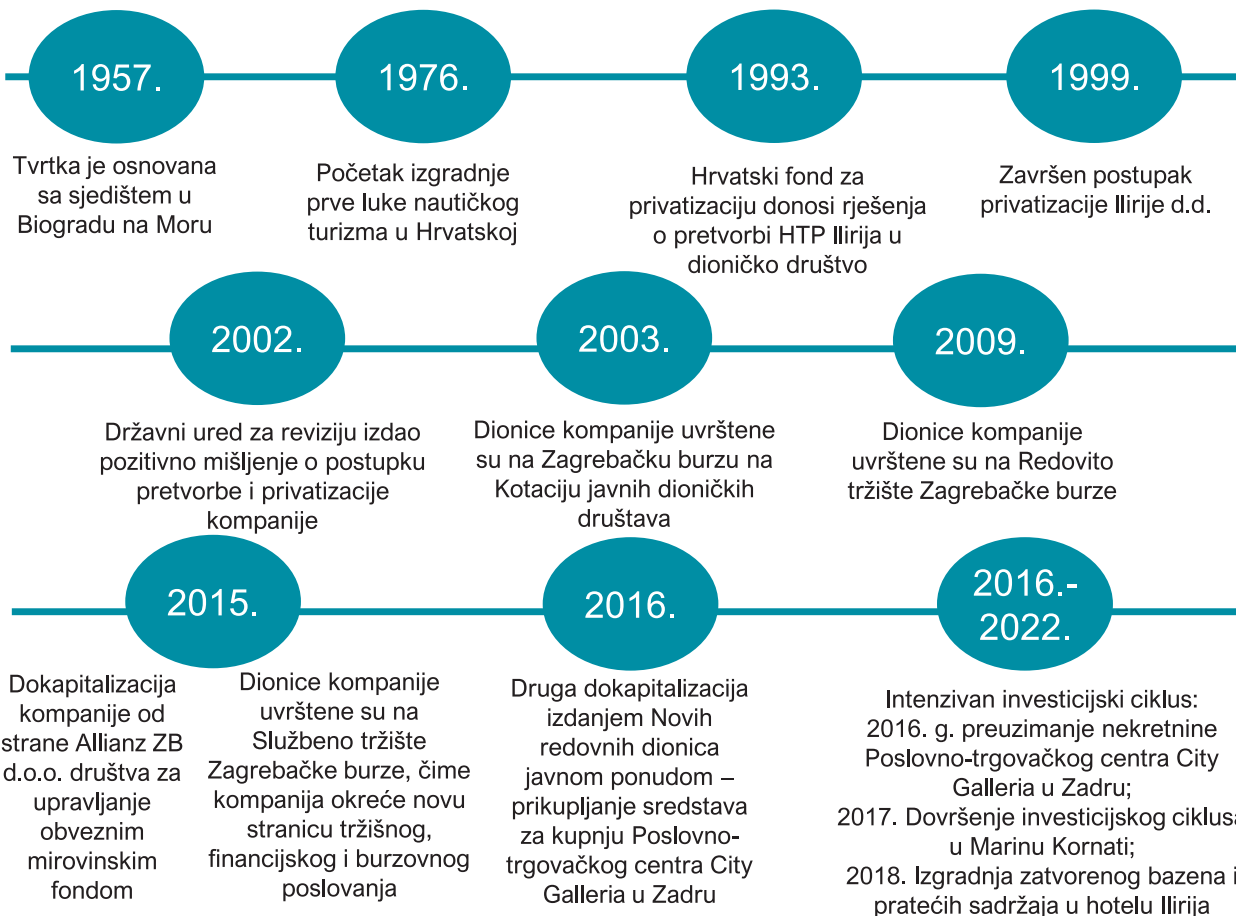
1957.

Tvrtka je osnovana sa sjedištem u Biogradu na Moru

1976.

Početak izgradnje prve luke nautičkog turizma u Hrvatskoj

1993.

Hrvatski fond za privatizaciju donosi rješenja o pretvorbi HTP Ilirija u dioničko društvo

1999.

Završen postupak privatizacije Ilirije d.d.

2002.

Državni ured za reviziju izdao pozitivno mišljenje o postupku pretvorbe i privatizacije kompanije

2003.

Dionice kompanije uvrštene su na Zagrebačku burzu na Kotaciju javnih dioničkih društava

2009.

Dionice kompanije uvrštene su na Redovito tržište Zagrebačke burze

2015.

Dokapitalizacija kompanije od strane Allianz ZB d.o.o. društva za upravljanje obveznim mirovinskim fondom

Dionice kompanije uvrštene su na Službeno tržište Zagrebačke burze, čime kompanija okreće novu stranicu tržišnog, financijskog i burzovnog poslovanja

2016.

Druga dokapitalizacija izdanjem Novih redovnih dionica javnom ponudom – prikupljanje sredstava za kupnju Poslovno-trgovačkog centra City Galleria u Zadru

2016.-2022.

Intenzivan investicijski ciklus:
2016. g. preuzimanje nekretnine Poslovno-trgovačkog centra City Galleria u Zadru;
2017. Dovršenje investicijskog ciklusa u Marinu Kornati;
2018. Izgradnja zatvorenog bazena i pratećih sadržaja u hotelu Ilirija